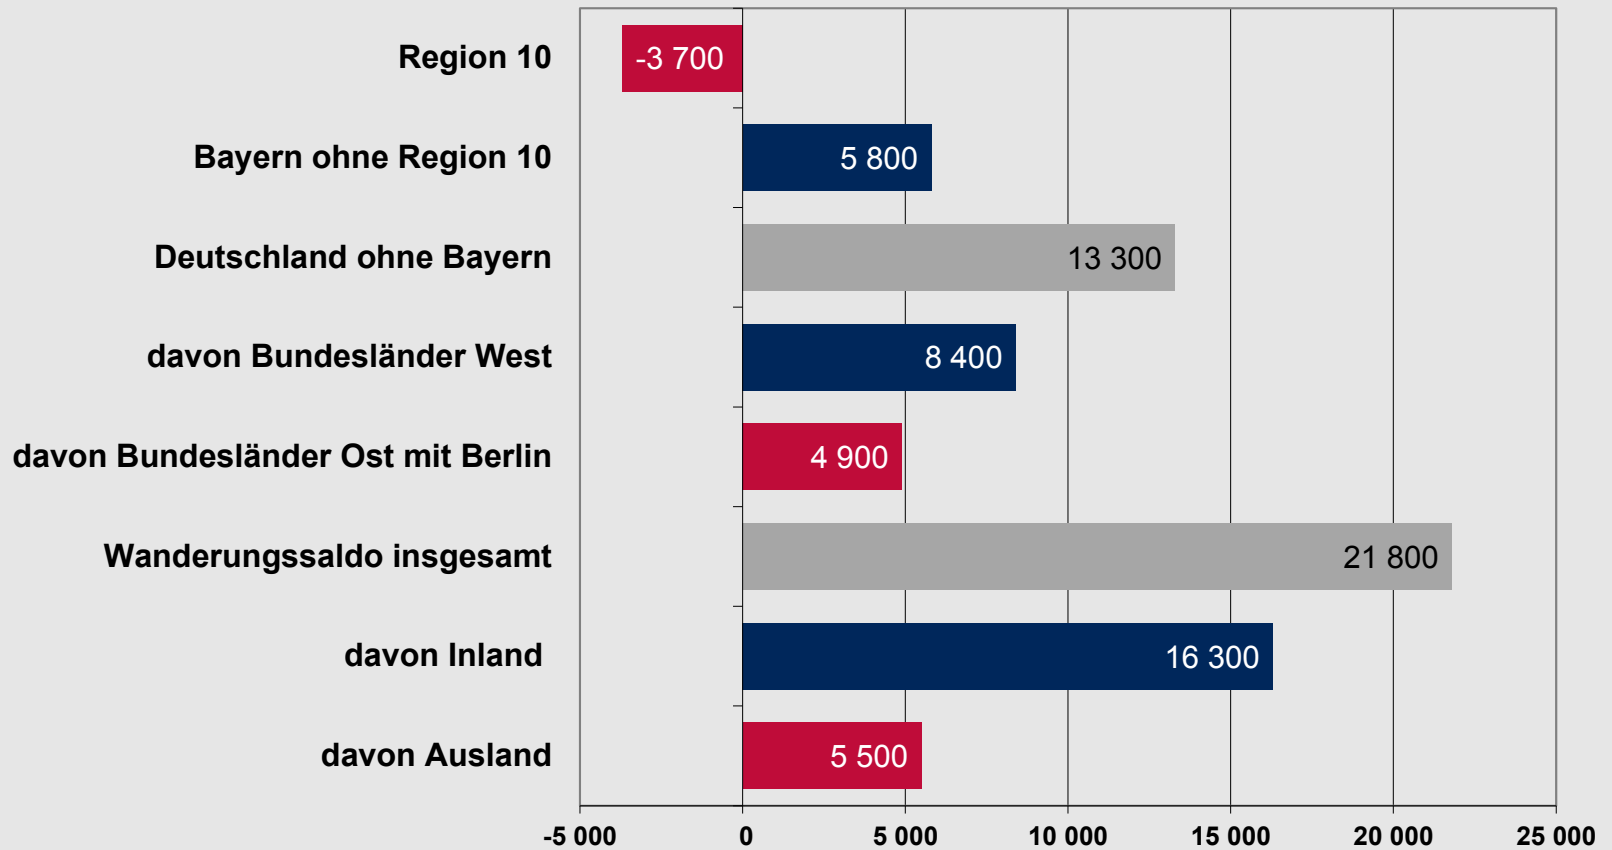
Region 10
-3 700
Bayern ohne Region 10
5 800
Deutschland ohne Bayern
13 300
davon Bundesländer West
8 400
davon Bundesländer Ost mit Berlin
4 900
Wanderungssaldo insgesamt
21 800
davon Inland
16 300
davon Ausland
5 500
-5 000
0
5 000
10 000
15 000
20 000
25 000